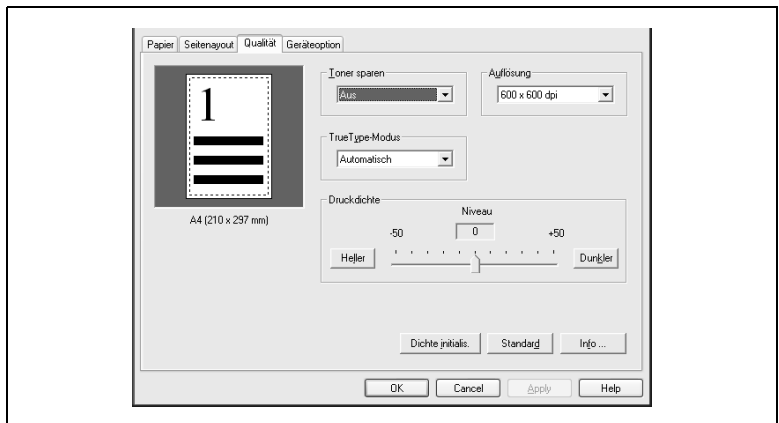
Papier | Seitenayout | Qualität | Geräteoption

1

A4 (210 x 297 mm)

Toner sparen

Aus

Auflösung

600 x 600 dpi

TrueType-Modus

Automatisch

Druckdichte

Niveau

-50

0

+50

Heller

Dunkler

Dichte initialis.

Standard

Info ...

OK

Cancel

Apply

Help